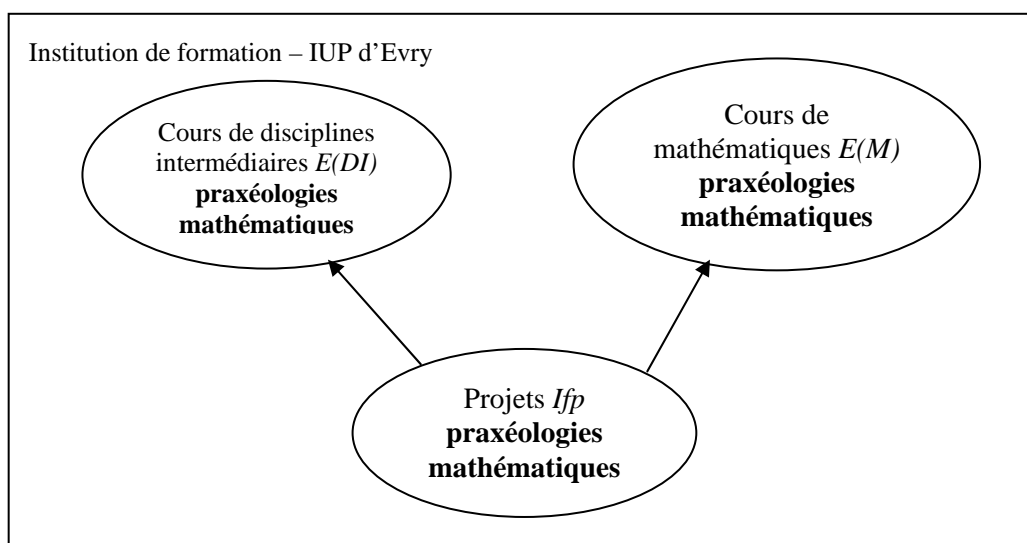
Institution de formation – IUP d'Evry

Cours de disciplines intermédiaires *E(DI)* **praxéologies mathématiques**

Cours de mathématiques *E(M)* **praxéologies mathématiques**

Projets *Ifp* **praxéologies mathématiques**